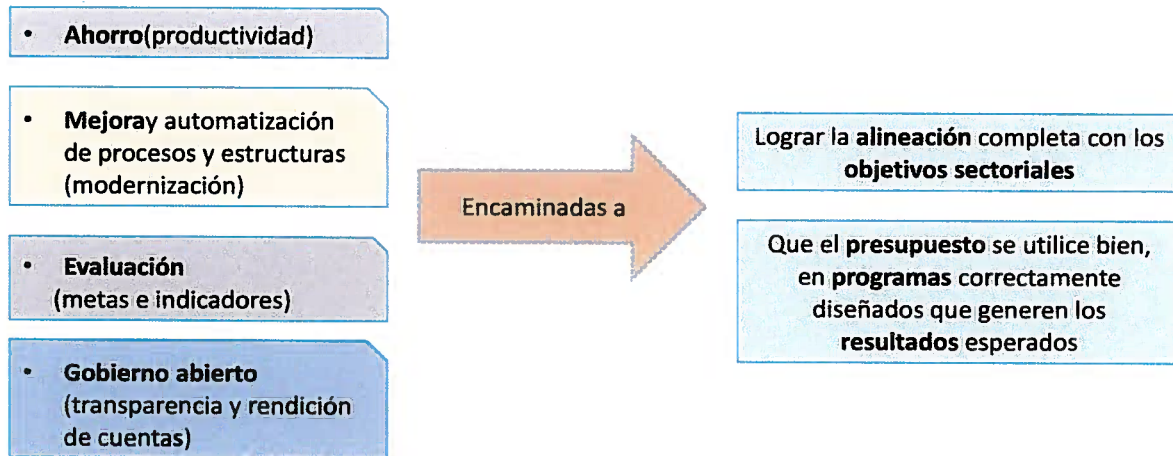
• **Ahorro**(productividad)

• **Mejora**y automatización de procesos y estructuras (modernización)

• **Evaluación** (metas e indicadores)

• **Gobierno abierto** (transparencia y rendición de cuentas)

Encaminadas a

Lograr la **alineación** completa con los **objetivos sectoriales**

Que el **presupuesto** se utilice bien, en **programas** correctamente diseñados que generen los **resultados** esperados